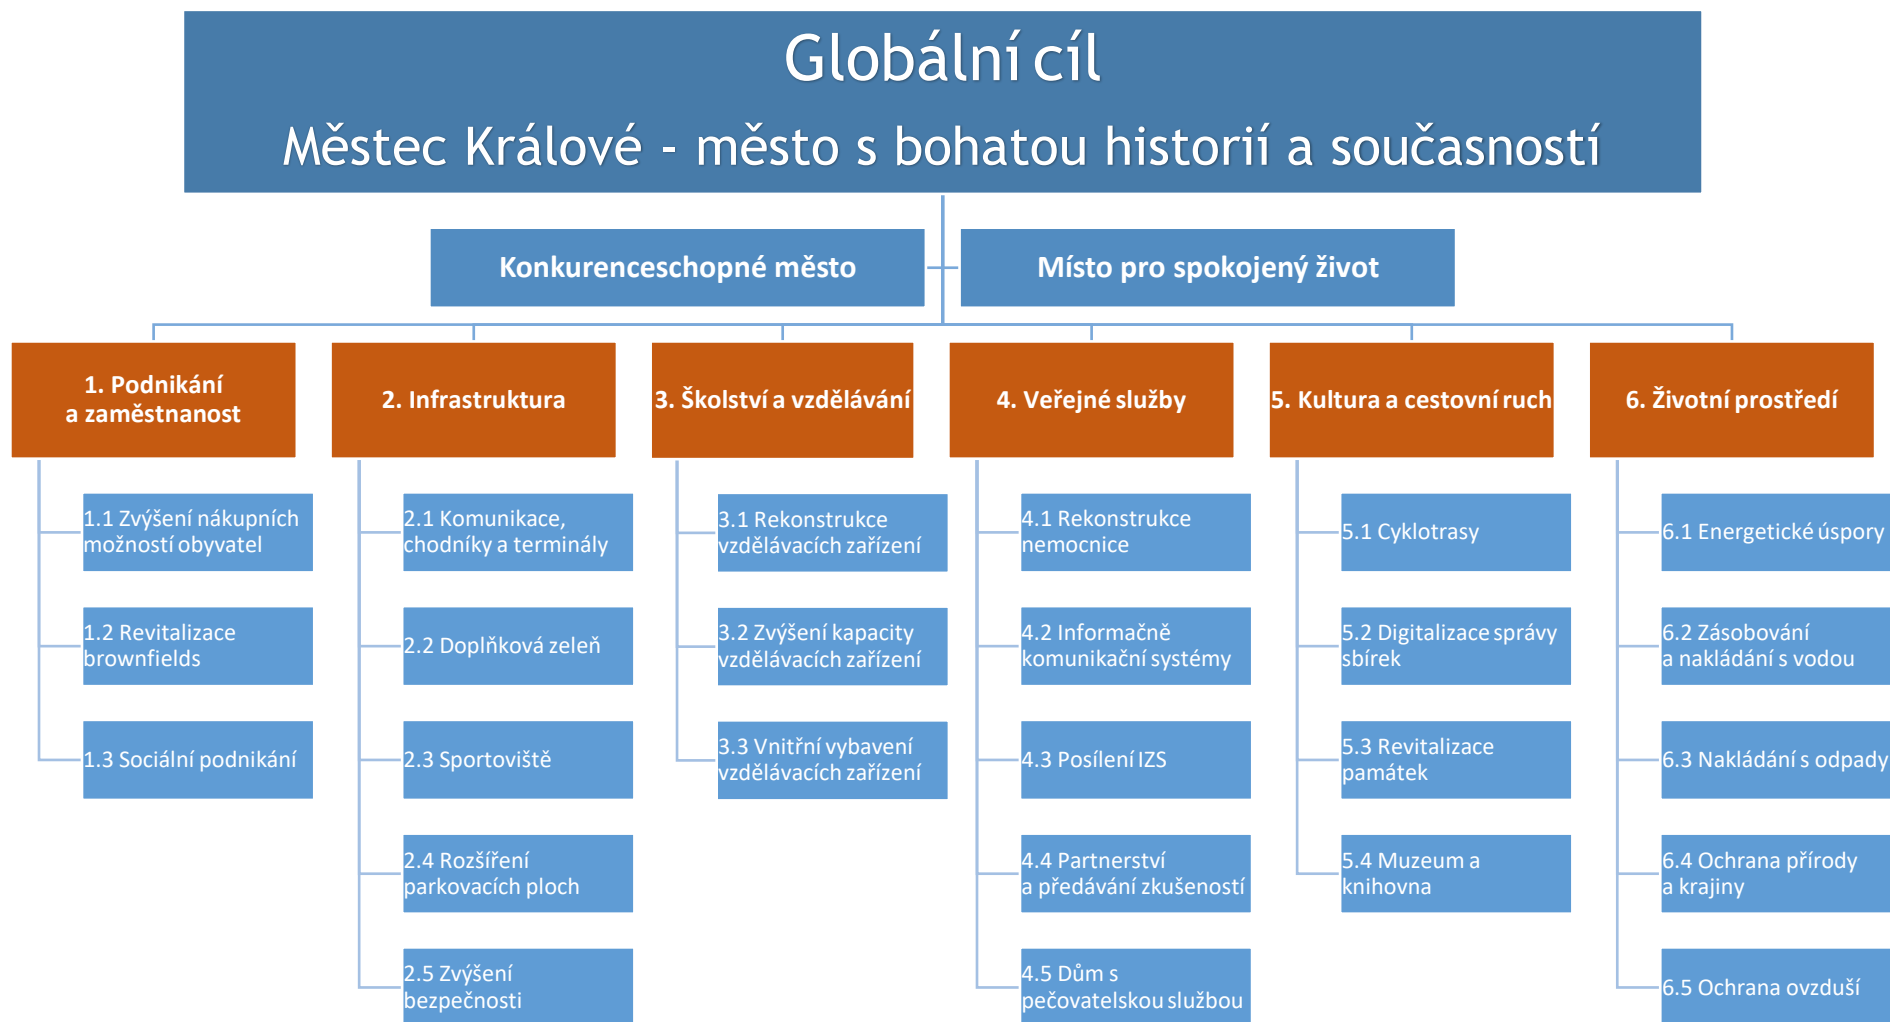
Globální cíl
Městec Králové - město s bohatou historií a současností

Konkurenceschopné město

Místo pro spokojený život

1. Podnikání a zaměstnanost

1.1 Zvýšení nákupních možností obyvatel

1.2 Revitalizace brownfields

1.3 Sociální podnikání

2. Infrastruktura

2.1 Komunikace, chodníky a terminály

2.2 Doplňková zeleň

2.3 Sportoviště

2.4 Rozšíření parkovacích ploch

2.5 Zvýšení bezpečnosti

3. Školství a vzdělávání

3.1 Rekonstrukce vzdělávacích zařízení

3.2 Zvýšení kapacity vzdělávacích zařízení

3.3 Vnitřní vybavení vzdělávacích zařízení

4. Veřejné služby

4.1 Rekonstrukce nemocnice

4.2 Informačně komunikační systémy

4.3 Posílení IZS

4.4 Partnerství a předávání zkušeností

4.5 Dům s pečovatelskou službou

5. Kultura a cestovní ruch

5.1 Cyklotrasy

5.2 Digitalizace správy sbírek

5.3 Revitalizace památek

5.4 Muzeum a knihovna

6. Životní prostředí

6.1 Energetické úspory

6.2 Zásobování a nakládání s vodou

6.3 Nakládání s odpady

6.4 Ochrana přírody a krajiny

6.5 Ochrana ovzduší